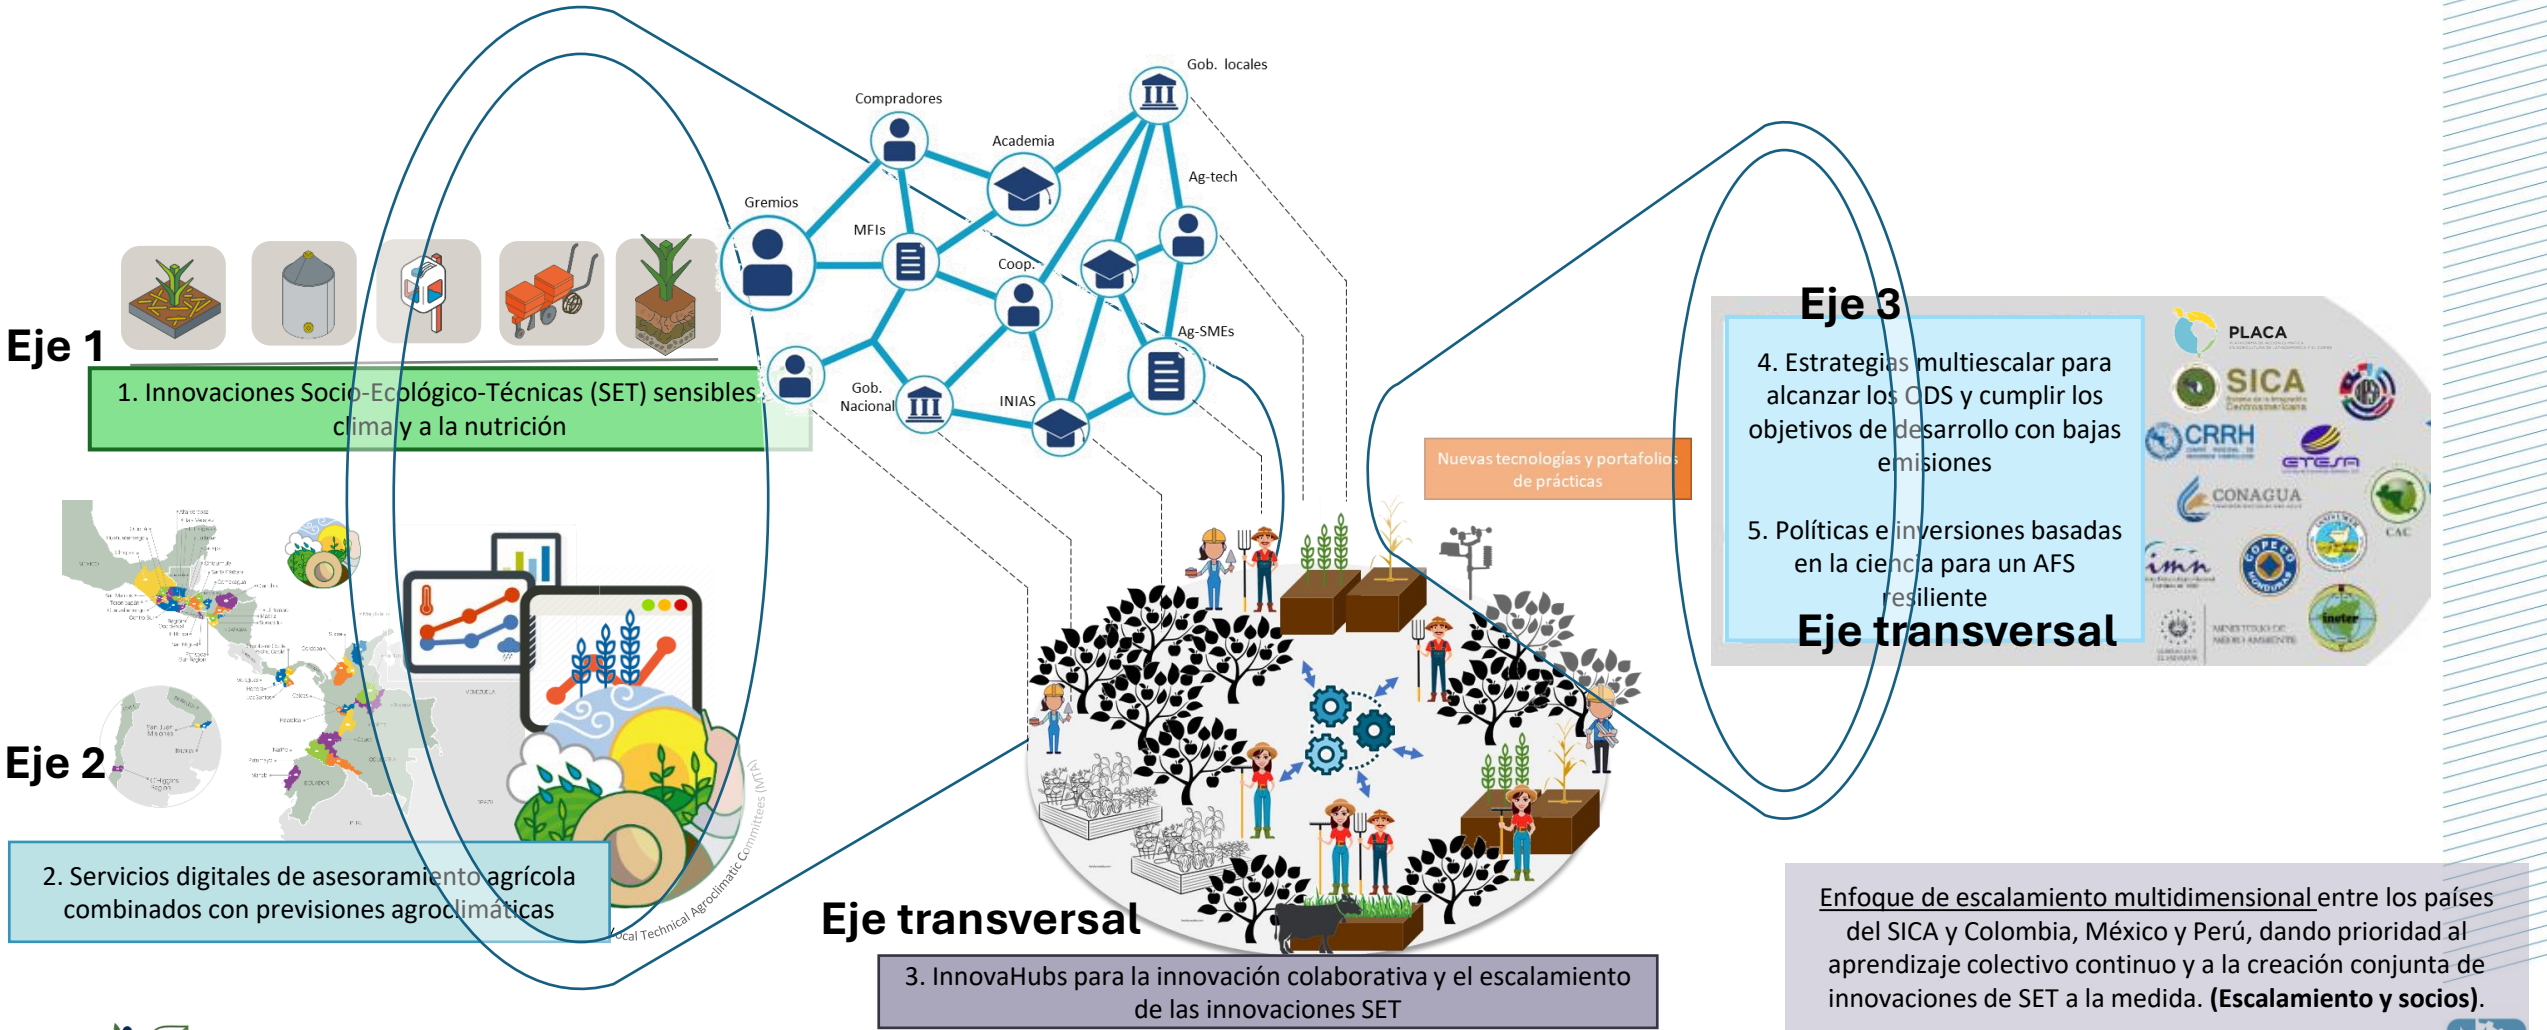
Eje 1

1. Innovaciones Socio-Ecológico-Técnicas (SET) sensibles clima y a la nutrición

Compradores
Gob. locales
Academia
Ag-tech
Gremios
MFIs
Coop.
Ag-SMEs
Gob. Nacional
INIAS

Eje 2

2. Servicios digitales de asesoramiento agrícola combinados con previsiones agroclimáticas

Local Technical Agroclimatic Committees (MTA)

Eje transversal

3. InnovaHubs para la innovación colaborativa y el escalamiento de las innovaciones SET

Nuevas tecnologías y portafolios de prácticas

Eje 3

4. Estrategias multiescalar para alcanzar los ODS y cumplir los objetivos de desarrollo con bajas emisiones

5. Políticas e inversiones basadas en la ciencia para un AFS resiliente

Eje transversal

PLACA
SICA
CRRH
CONAGUA
CAC
imn
COPECO HONDURAS
inter
MINISTERIO DE MEDIO AMBIENTE

Enfoque de escalamiento multidimensional entre los países del SICA y Colombia, México y Perú, dando prioridad al aprendizaje colectivo continuo y a la creación conjunta de innovaciones de SET a la medida. (Escalamiento y socios).